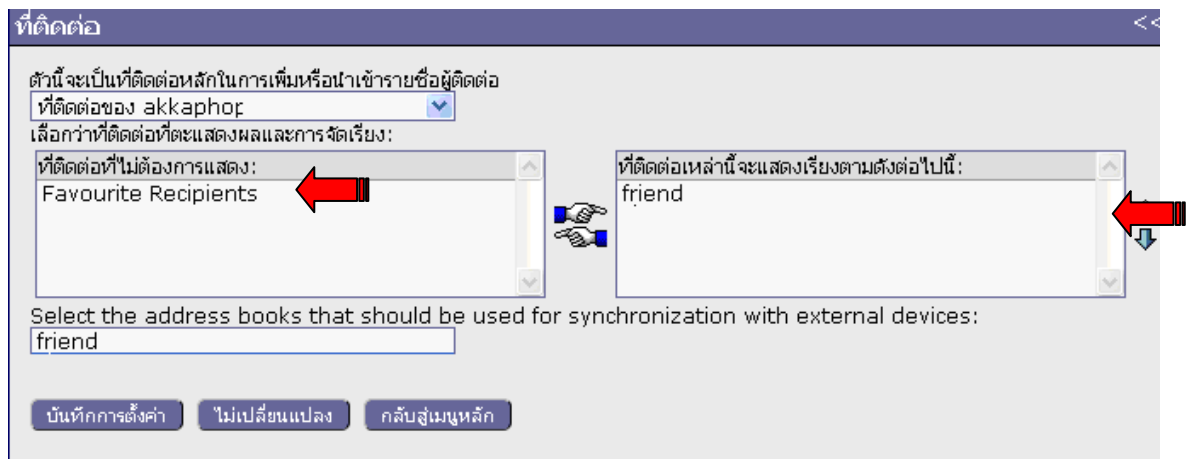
ที่ติดต่อ

<<

ตัวนี้จะเป็นที่ติดต่อหลักในการเพิ่มหรือนำเข้ารายชื่อผู้ติดต่อ

ที่ติดต่อของ akkaphor

เลือกว่าที่ติดต่อที่จะแสดงผลและการจัดเรียง:

ที่ติดต่อที่ไม่ต้องการแสดง:

Favourite Recipients

ที่ติดต่อเหล่านี้จะแสดงเรียงตามดังต่อไปนี้:

friend

Select the address books that should be used for synchronization with external devices:

friend

บันทึกการตั้งค่า

ไม่เปลี่ยนแปลง

กลับสู่เมนูหลัก